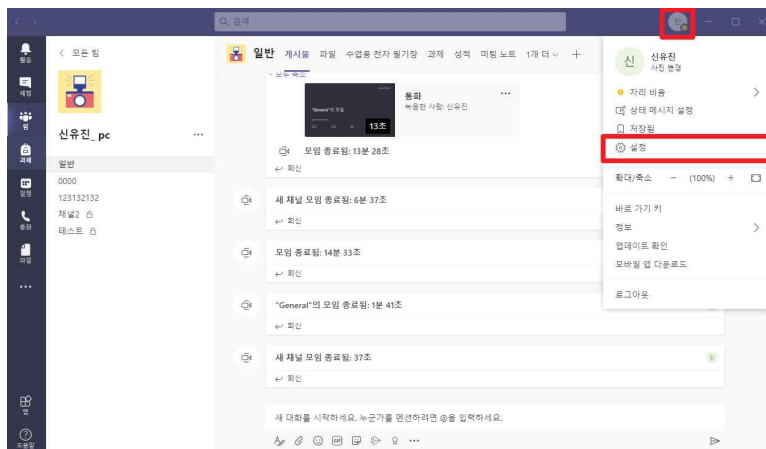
Q 검색

활동
채팅
팀
과제
일정
통화
파일
...
앱
도움말

< 모든 팀

신유진_pc ...

일반
0000
123132132
채널2
테스트

일반 게시물 파일 수업용 전자 필기장 과제 성적 미팅 노트 1개 더 +

통화
녹음한 사람: 신유진
"General"의 모임
13초

모임 종료됨: 13분 28초
회신

새 채널 모임 종료됨: 6분 37초
회신

모임 종료됨: 14분 33초
회신

"General"의 모임 종료됨: 1분 41초
회신

새 채널 모임 종료됨: 37초
회신

새 대화를 시작하세요. 누군가를 멘션하려면 @을 입력하세요.

신
신유진
사진 변경

자리 비움
상태 메시지 설정
저장됨
설정

확대/축소 − (100%) +

바로 가기 키
정보
업데이트 확인
모바일 앱 다운로드

로그아웃